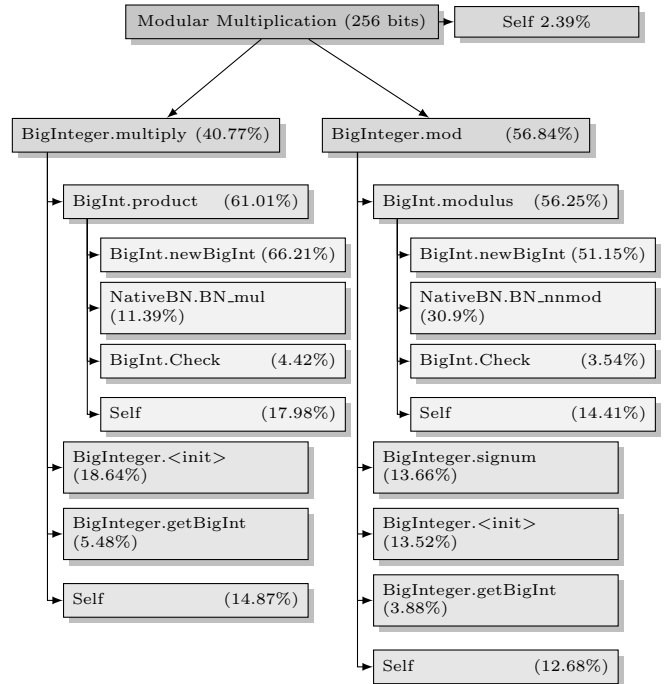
Modular Multiplication (256 bits)

Self 2.39%

BigInteger.multiply (40.77%)

BigInt.product (61.01%)

BigInt.newBigInt (66.21%)

NativeBN.BN_mul (11.39%)

BigInt.Check (4.42%)

Self (17.98%)

BigInteger.<init> (18.64%)

BigInteger.getBigInt (5.48%)

Self (14.87%)

BigInteger.mod (56.84%)

BigInt.modulus (56.25%)

BigInt.newBigInt (51.15%)

NativeBN.BN_nnmod (30.9%)

BigInt.Check (3.54%)

Self (14.41%)

BigInteger.signum (13.66%)

BigInteger.<init> (13.52%)

BigInteger.getBigInt (3.88%)

Self (12.68%)